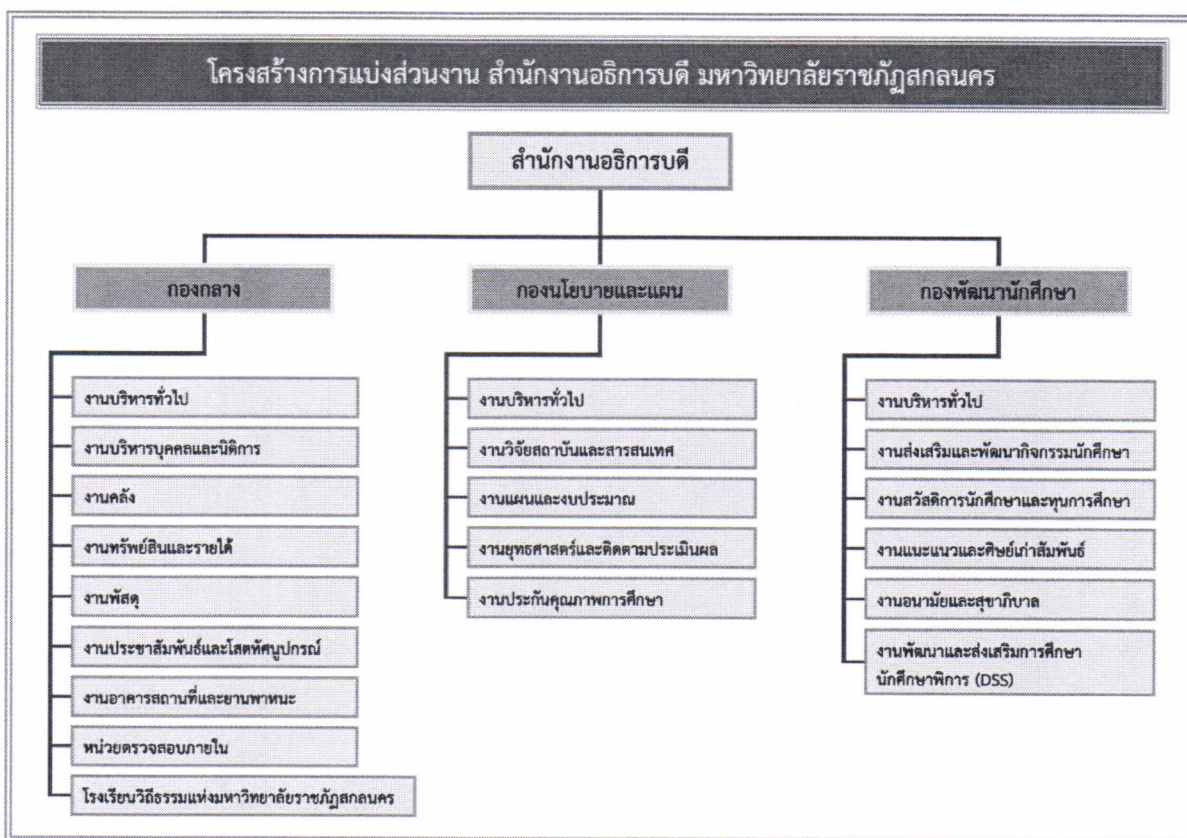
โครงสร้างการแบ่งส่วนงาน สำนักงานอธิการบดี มหาวิทยาลัยราชภัฏสกลนคร

สำนักงานอธิการบดี

กองกลาง

งานบริหารทั่วไป

งานบริหารบุคคลและนิติการ

งานคลัง

งานทรัพย์สินและรายได้

งานพัสดุ

งานประชาสัมพันธ์และโสตทัศนูปกรณ์

งานอาคารสถานที่และยานพาหนะ

หน่วยตรวจสอบภายใน

โรงเรียนวิถีธรรมแห่งมหาวิทยาลัยราชภัฏสกลนคร

กองนโยบายและแผน

งานบริหารทั่วไป

งานวิจัยสถาบันและสารสนเทศ

งานแผนและงบประมาณ

งานยุทธศาสตร์และติดตามประเมินผล

งานประกันคุณภาพการศึกษา

กองพัฒนานักศึกษา

งานบริหารทั่วไป

งานส่งเสริมและพัฒนากิจกรรมนักศึกษา

งานสวัสดิการนักศึกษาและทุนการศึกษา

งานแนะแนวและศิษย์เก่าสัมพันธ์

งานอนามัยและสุขาภิบาล

งานพัฒนาและส่งเสริมการศึกษานักศึกษาพิการ (DSS)